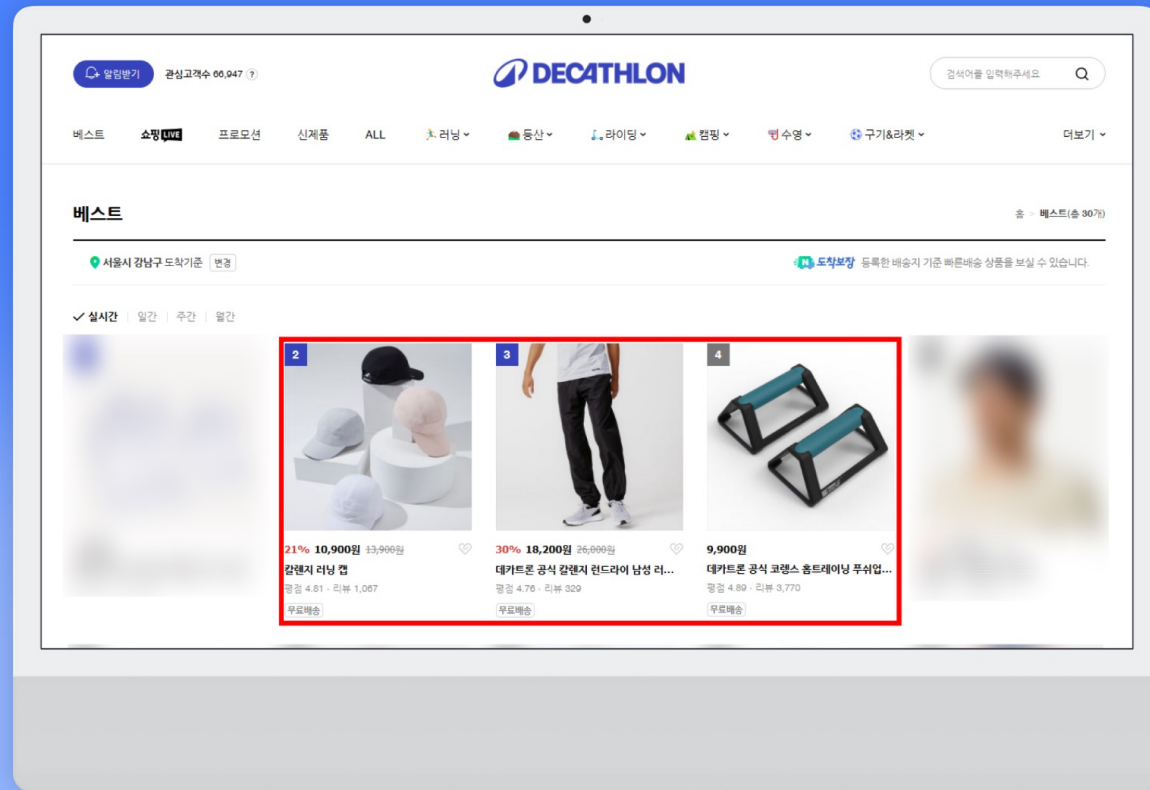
알림받기 관심고객수 66,947 ?

DECATHLON

검색어를 입력해주세요

베스트 쇼핑LIVE 프로모션 신제품 ALL 러닝 등산 라이딩 캠핑 수영 구기&라켓 더보기

베스트

홈 > 베스트(총 30개)

서울시 강남구 도착기준 변경

도착보장 등록한 배송지 기준 빠른배송 상품을 보실 수 있습니다.

✓ 실시간 | 일간 | 주간 | 월간

2

21% 10,900원 13,900원
칼렌지 러닝 캡
평점 4.81 · 리뷰 1,067
무료배송

3

30% 18,200원 26,000원
데카트론 공식 칼렌지 런드라이 남성 러...
평점 4.76 · 리뷰 329
무료배송

4

9,900원
데카트론 공식 코랭스 홈트레이닝 푸쉬업...
평점 4.89 · 리뷰 3,770
무료배송